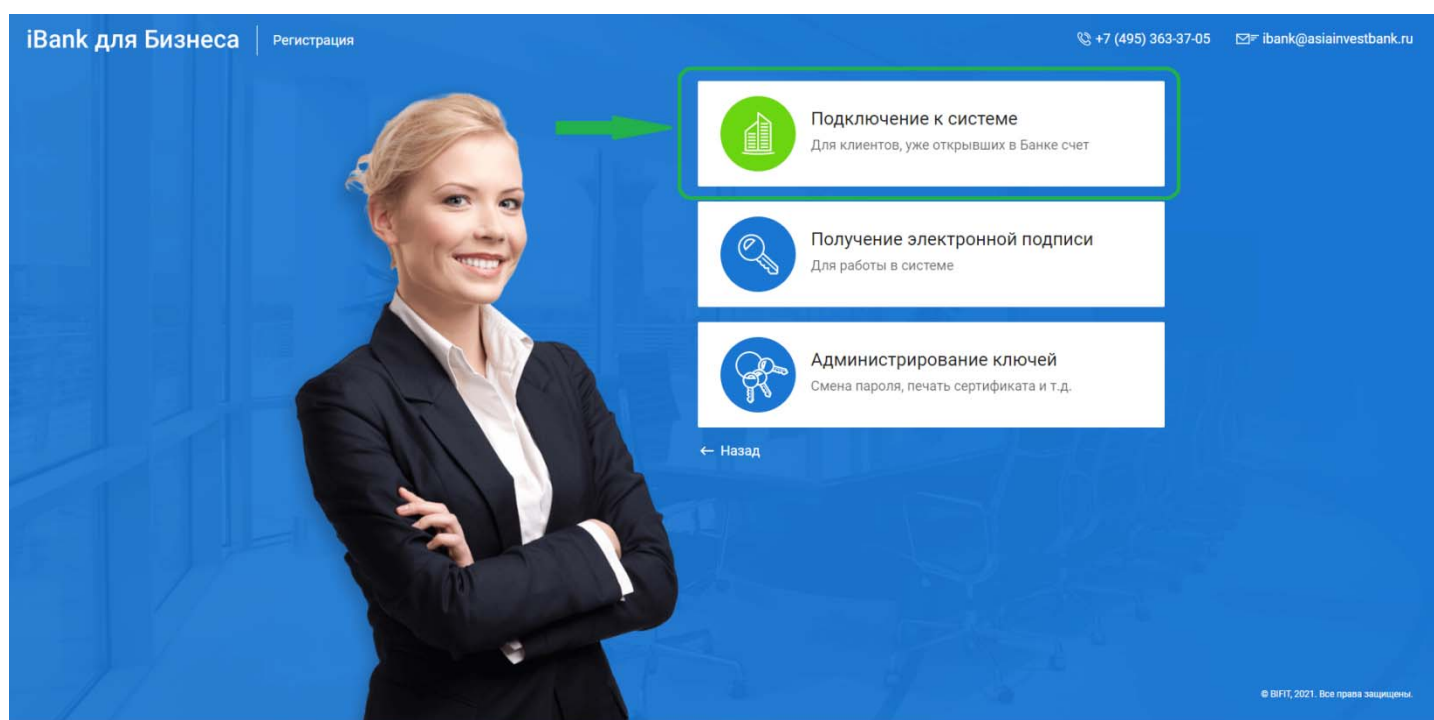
iBank для Бизнеса | Регистрация

+7 (495) 363-37-05 ibank@asiainvestbank.ru

Подключение к системе
Для клиентов, уже открывших в Банке счет

Получение электронной подписи
Для работы в системе

Администрирование ключей
Смена пароля, печать сертификата и т.д.

← Назад

© BIFIT, 2021. Все права защищены.